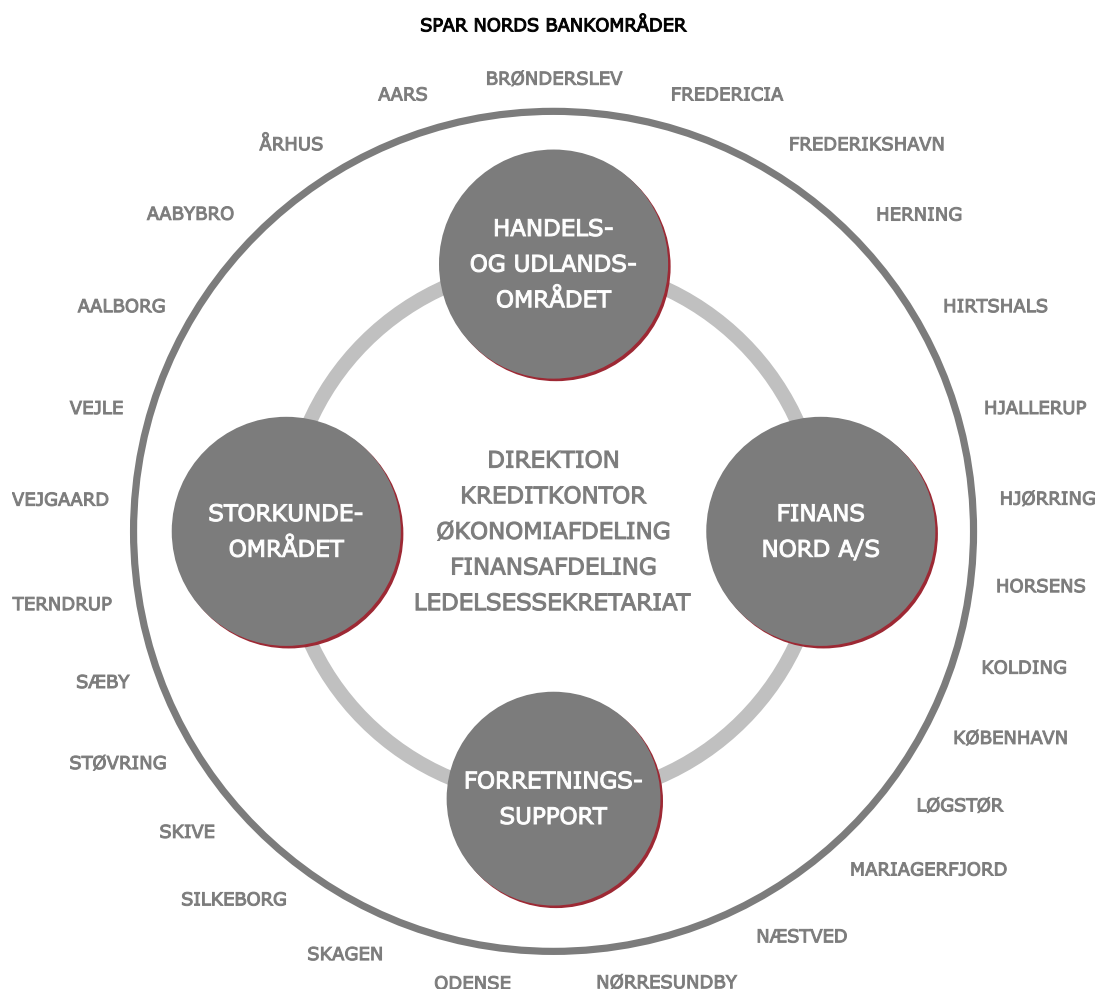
SPAR NORDS BANKOMRÅDER

AARS
BRØNDERSLEV
FREDERICIA
ÅRHUS
FREDERIKSHAVN
AABYBRO
HERNING
AALBORG
HIRTSHALS
VEJLE
HJALLERUP
VEJGAARD
HJØRRING
TERNDRUP
HORSENS
SÆBY
KOLDING
STØVRING
KØBENHAVN
SKIVE
LØGSTØR
SILKEBORG
MARIAGERFJORD
SKAGEN
NÆSTVED
ODENSE
NØRRESUNDBY

HANDELS- OG UDLANDS- OMRÅDET

STORKUNDE- OMRÅDET

DIREKTION
KREDITKONTOR
ØKONOMIAFDELING
FINANSAFDELING
LEDELSESSEKRETARIAT

FINANS NORD A/S

FORRETNINGS- SUPPORT